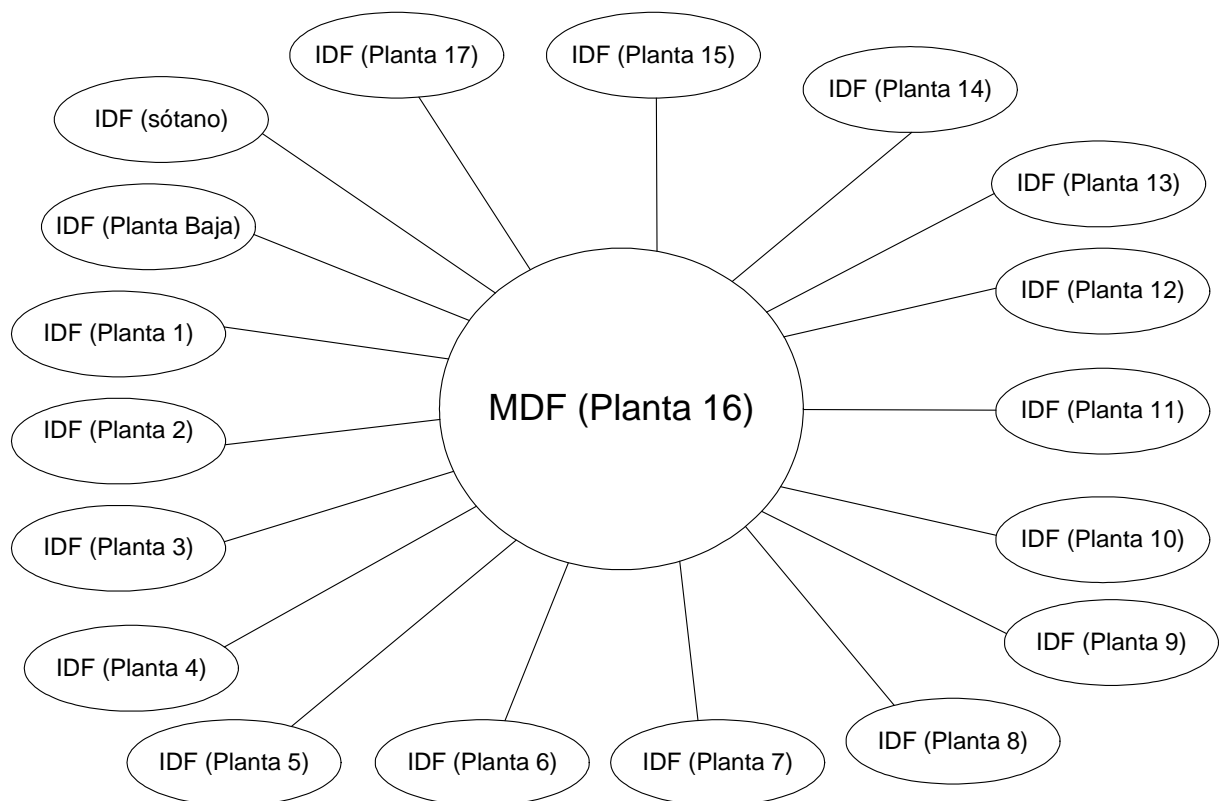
IDF (Planta 17)

IDF (Planta 15)

IDF (Planta 14)

IDF (sótano)

IDF (Planta 13)

IDF (Planta Baja)

IDF (Planta 12)

IDF (Planta 1)

MDF (Planta 16)

IDF (Planta 2)

IDF (Planta 11)

IDF (Planta 3)

IDF (Planta 10)

IDF (Planta 4)

IDF (Planta 9)

IDF (Planta 8)

IDF (Planta 5)

IDF (Planta 6)

IDF (Planta 7)